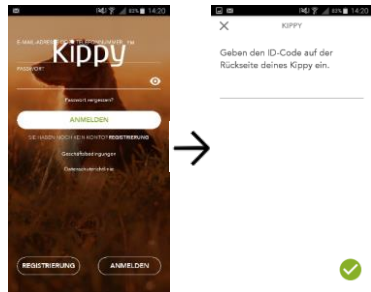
82% 14:20

E-MAIL ADRESSE ODER BENUTZERNAME

Kippy

PASSWORT

Passwort vergessen?

ANMELDEN

SIE HABEN NOCH KEIN KONTO? REGISTRIERUNG

Geschäftsbedingungen

Datenschutzrichtlinie

REGISTRIERUNG

ANMELDEN

82% 14:20

KIPPY

Geben den ID-Code auf der Rückseite deines Kippy ein.